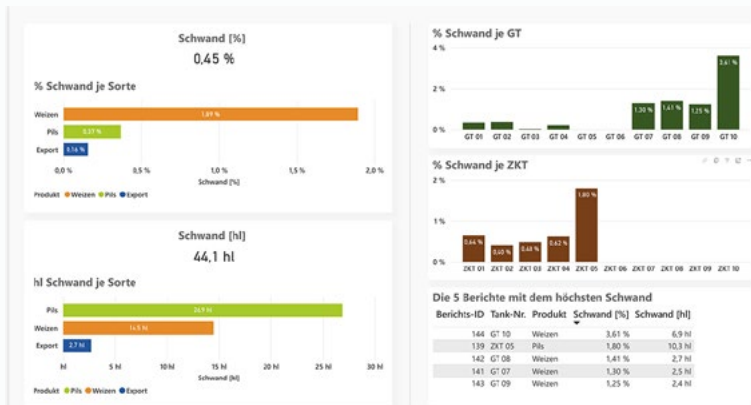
Schwand [%]

0,45 %

% Schwand je Sorte

Weizen
1,89 %

Pils
0,37 %

Export
0,16 %

0,0 %
0,5 %
1,0 %
1,5 %
2,0 %

Schwand [%]

Produkt ● Weizen ● Pils ● Export

Schwand [hl]

44,1 hl

hl Schwand je Sorte

Pils
26,9 hl

Weizen
14,5 hl

Export
2,7 hl

hl
5 hl
10 hl
15 hl
20 hl
25 hl
30 hl

Schwand [hl]

Produkt ● Pils ● Weizen ● Export

% Schwand je GT

4 %
2 %
0 %

1,30 %
1,41 %
1,25 %
3,61 %

GT 01
GT 02
GT 03
GT 04
GT 05
GT 06
GT 07
GT 08
GT 09
GT 10

% Schwand je ZKT

2 %
1 %
0 %

0,64 %
0,40 %
0,48 %
0,62 %
1,80 %

ZKT 01
ZKT 02
ZKT 03
ZKT 04
ZKT 05
ZKT 06
ZKT 07
ZKT 08
ZKT 09
ZKT 10

Die 5 Berichte mit dem höchsten Schwand

| Berichts-ID | Tank-Nr. | Produkt | Schwand [%] | Schwand [hl] |
|---|---|---|---|---|
| 144 | GT 10 | Weizen | 3,61 % | 6,9 hl |
| 139 | ZKT 05 | Pils | 1,80 % | 10,3 hl |
| 142 | GT 08 | Weizen | 1,41 % | 2,7 hl |
| 141 | GT 07 | Weizen | 1,30 % | 2,5 hl |
| 143 | GT 09 | Weizen | 1,25 % | 2,4 hl |